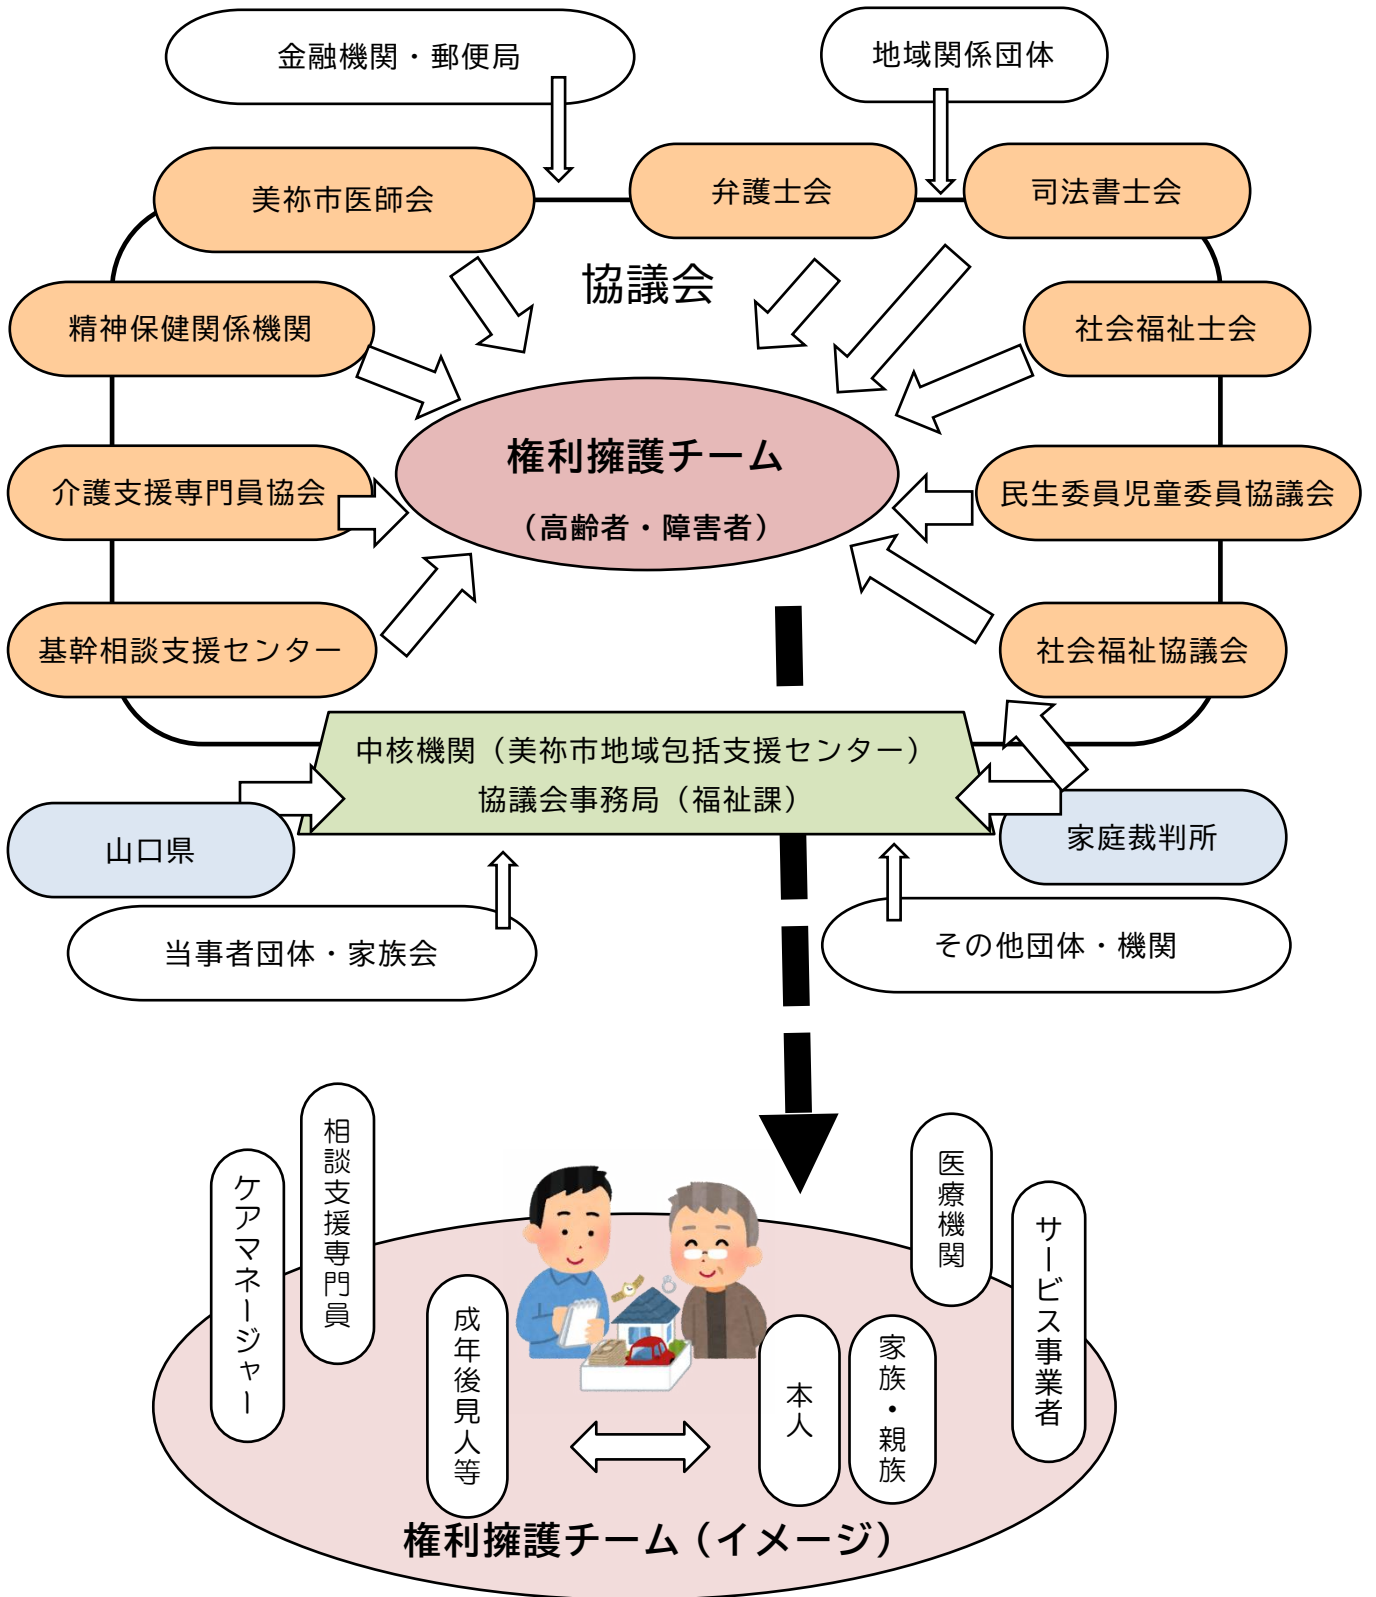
金融機関・郵便局

地域関係団体

美祢市医師会

弁護士会

司法書士会

協議会

精神保健関係機関

社会福祉士会

権利擁護チーム

（高齢者・障害者）

介護支援専門員協会

民生委員児童委員協議会

基幹相談支援センター

社会福祉協議会

中核機関（美祢市地域包括支援センター）

協議会事務局（福祉課）

山口県

家庭裁判所

当事者団体・家族会

その他団体・機関

ケアマネージャー

相談支援専門員

成年後見人等

医療機関

サービス事業者

本人

家族・親族

権利擁護チーム（イメージ）